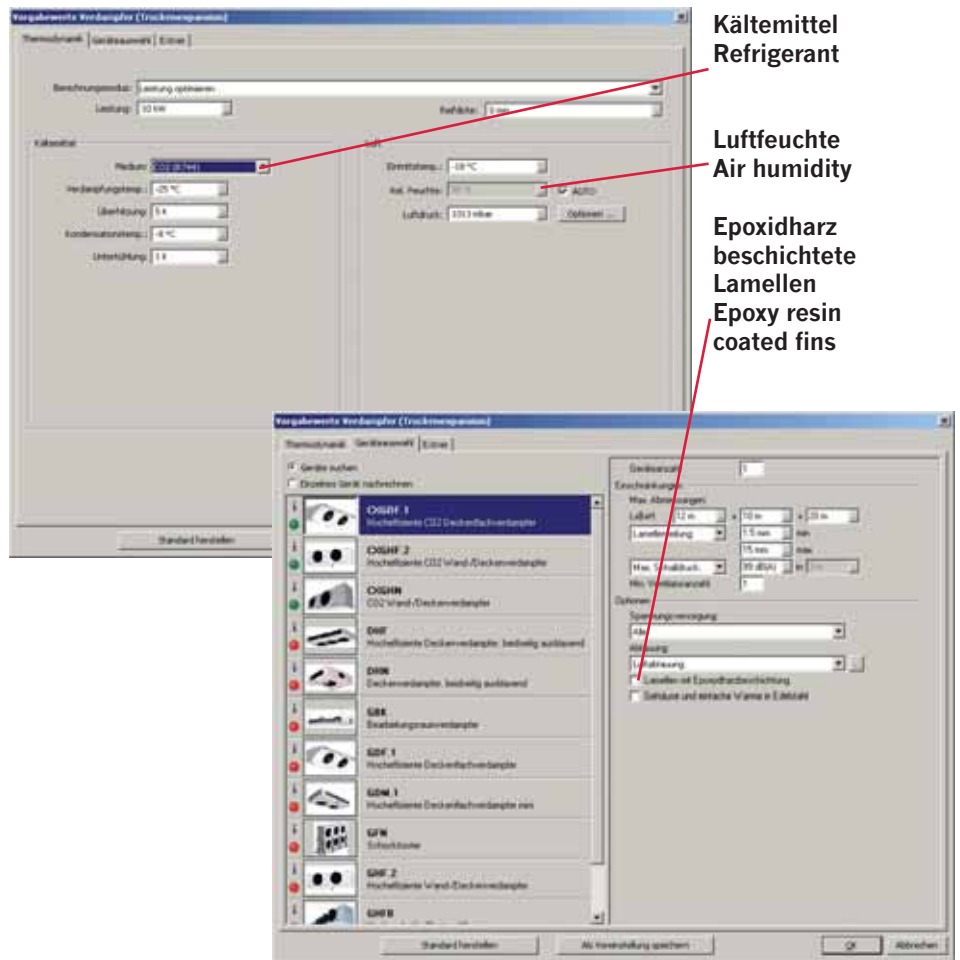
Vorgabewerte Verdampfer (Trockenexpansion)

Thermodynamik | Geräteauswahl | Extras

Berechnungsmodus: Leistung optimieren
Leistung: 10 kW
Reifdicke: 0 mm

Kältemittel
Medium: CO2 (R744)
Verdampfungstemp.: -25 °C
Überhitzung: 5 K
Kondensationstemp.: -8 °C
Unterkühlung: 1 K

Luft
Eintrittstemp.: -18 °C
Rel. Feuchte: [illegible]
AUTO
Luftdruck: 1013 mbar
Optionen ...

Standard herstellen

Kältemittel
Refrigerant

Luftfeuchte
Air humidity

Epoxidharz beschichtete Lamellen
Epoxy resin coated fins

Vorgabewerte Verdampfer (Trockenexpansion)

Thermodynamik | Geräteauswahl | Extras

Geräte suchen
Einzelnes Gerät nachrechnen

CIGHF 1
Hocheffiziente CO2 Deckenflachverdampfer

CIGHF 2
Hocheffiziente CO2 Wand-/Deckenverdampfer

CIGHN
CO2 Wand-/Deckenverdampfer

DHF
Hocheffiziente Deckenverdampfer, beidseitig ausblasend

DHN
Deckenverdampfer, beidseitig ausblasend

GBK
Bearbeitungsraumverdampfer

GDF 1
Hocheffiziente Deckenflachverdampfer

GDM 1
Hocheffiziente Deckenflachverdampfer mini

GFN
Schockfroster

GHF 2
Hocheffiziente Wand-/Deckenverdampfer

GHFB
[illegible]

Geräteanzahl: 1
Einschränkungen
Max. Abmessungen
Länge: 12 m x 10 m x 20 m
Lamellenteilung: 5.5 mm min
15 mm max
Max. Schalldruck: 99 dB(A) in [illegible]
Min. Ventilatoranzahl: 1
Optionen
Spannungsversorgung:
Alle
Abtauung:
Luftabtauung
Lamellen mit Epoxydharzbeschichtung
Gehäuse und einfache Wanne in Edelstahl

Standard herstellen
Als Voreinstellung speichern
OK
Abbrechen